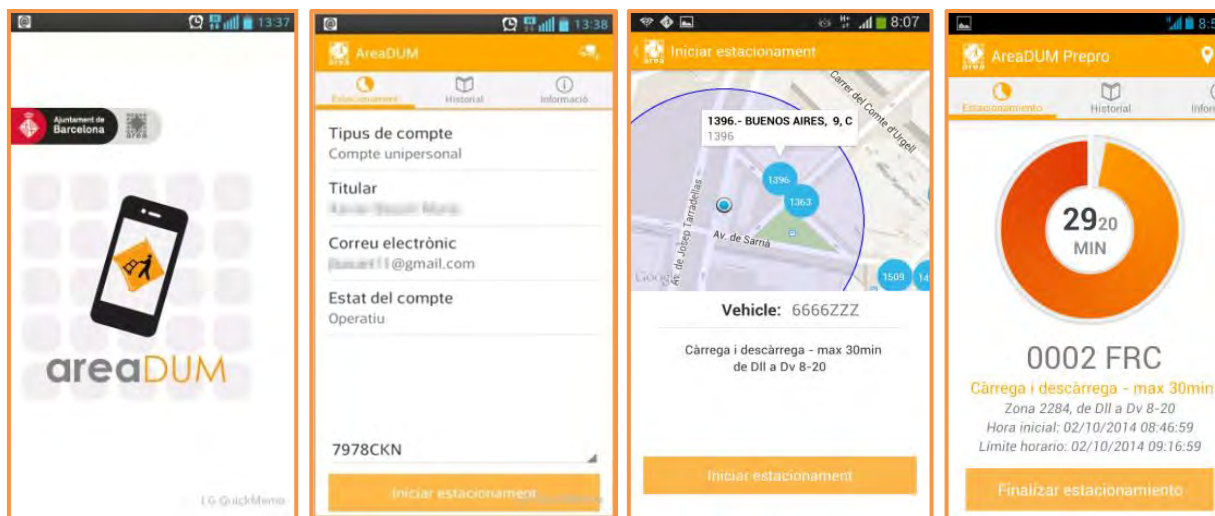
13:37

Ajuntament de Barcelona

areaDUM

LG QuickMemo

13:38

AreaDUM

Estacionament Historial Informació

Tipus de compte
Compte unipersonal

Titular
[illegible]

Correu electrònic
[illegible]@gmail.com

Estat del compte
Operatiu

7978CKN

Iniciar estacionament

8:07

Iniciar estacionament

1396.- BUENOS AIRES, 9, C
1396

Carrer del Comte d'Urgell

Av. de Josep Tarradellas

Av. de Sarrià

1396

1363

1509

Google

Vehicle: 6666ZZZ

Càrrega i descàrrega - max 30min
de Dll a Dv 8-20

Iniciar estacionament

8:5

AreaDUM Prepro

Estacionamiento Historial Infor

29 20
MIN

0002 FRC

Càrrega i descàrrega - max 30min
Zona 2284, de Dll a Dv 8-20
Hora inicial: 02/10/2014 08:46:59
Límite horario: 02/10/2014 09:16:59

Finalizar estacionamiento